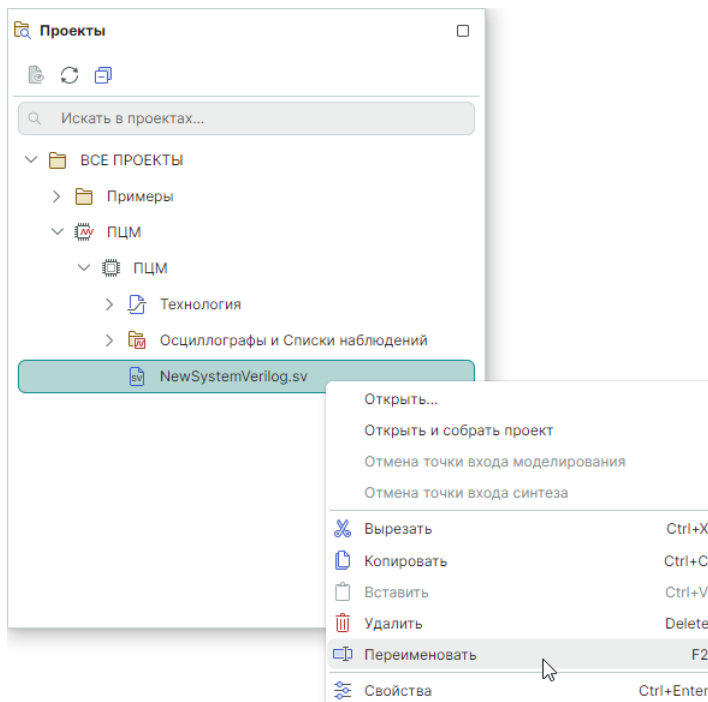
Проекты

Искать в проектах...

ВСЕ ПРОЕКТЫ

Примеры

ПЦМ

ПЦМ

Технология

Осциллографы и Списки наблюдений

NewSystemVerilog.sv

Открыть...

Открыть и собрать проект

Отмена точки входа моделирования

Отмена точки входа синтеза

Вырезать Ctrl+X

Копировать Ctrl+C

Вставить Ctrl+V

Удалить Delete

Переименовать F2

Свойства Ctrl+Enter